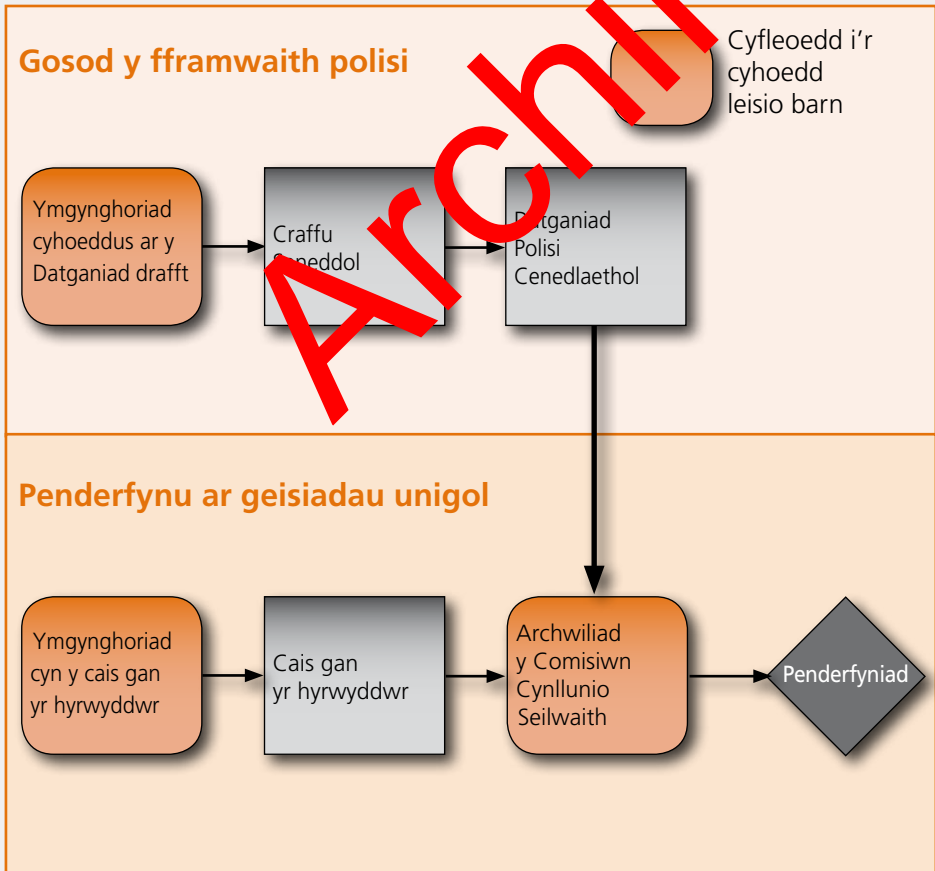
Gosod y fframwaith polisi

Archi

Cyfleoedd i'r cyhoedd leisio barn

Ymgynghoriad cyhoeddus ar y Datganiad drafft

Craffu S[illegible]eddol

D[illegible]tganiad Polisi Cenedlaethol

Penderfynu ar geisiadau unigol

Ymgynghoriad cyn y cais gan yr hyrwyddwr

Cais gan yr hyrwyddwr

Archwiliad y Comisiwn Cynllunio Seilwaith

Penderfyniad